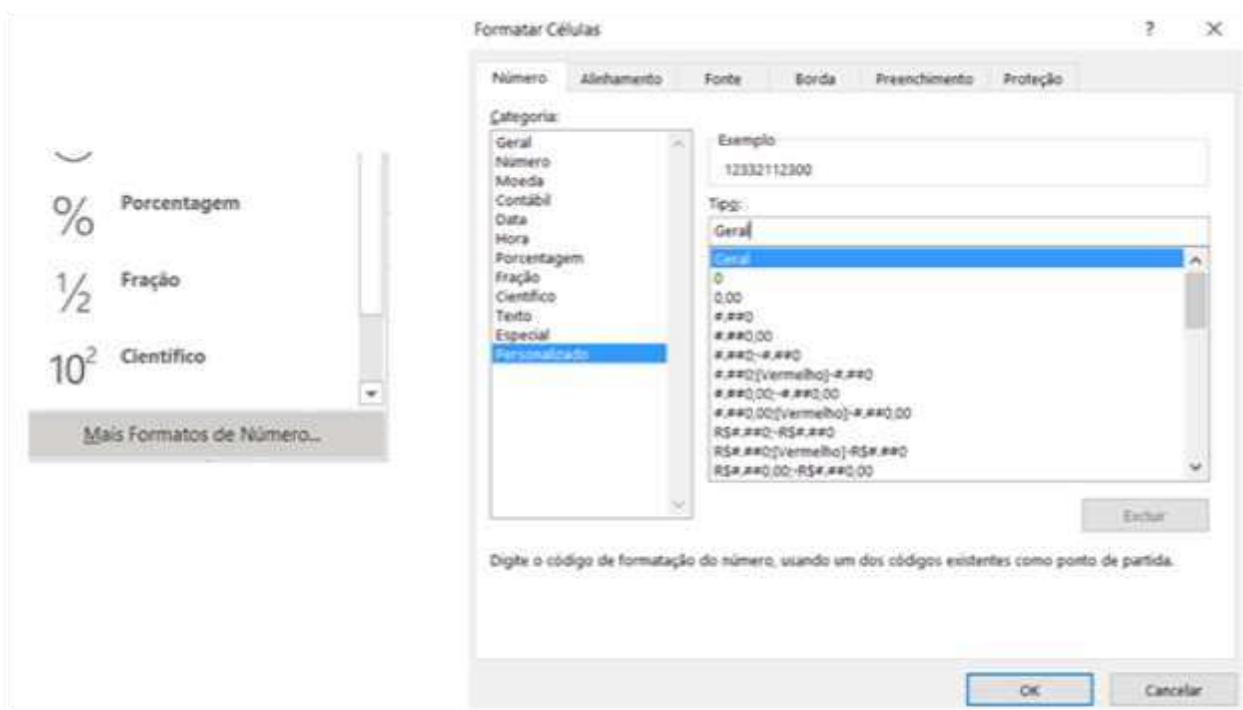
%
Porcentagem

½
Fração

$10^2$
Científico

Mais Formatos de Número...

Formatar Células

?

×

Número

Alinhamento

Fonte

Borda

Preenchimento

Proteção

Categoria:

Geral
Número
Moeda
Contábil
Data
Hora
Porcentagem
Fração
Científico
Texto
Especial
Personalizado

Exemplo

12332112300

Tipo:

Geral

Geral
0
0,00
#.##0
#.##0,00
#.##0;-#.##0
#.##0;[Vermelho]-#.##0
#.##0,00;-#.##0,00
#.##0,00;[Vermelho]-#.##0,00
R$#.##0;-R$#.##0
R$#.##0;[Vermelho]-R$#.##0
R$#.##0,00;-R$#.##0,00

Excluir

Digite o código de formatação do número, usando um dos códigos existentes como ponto de partida.

OK

Cancelar